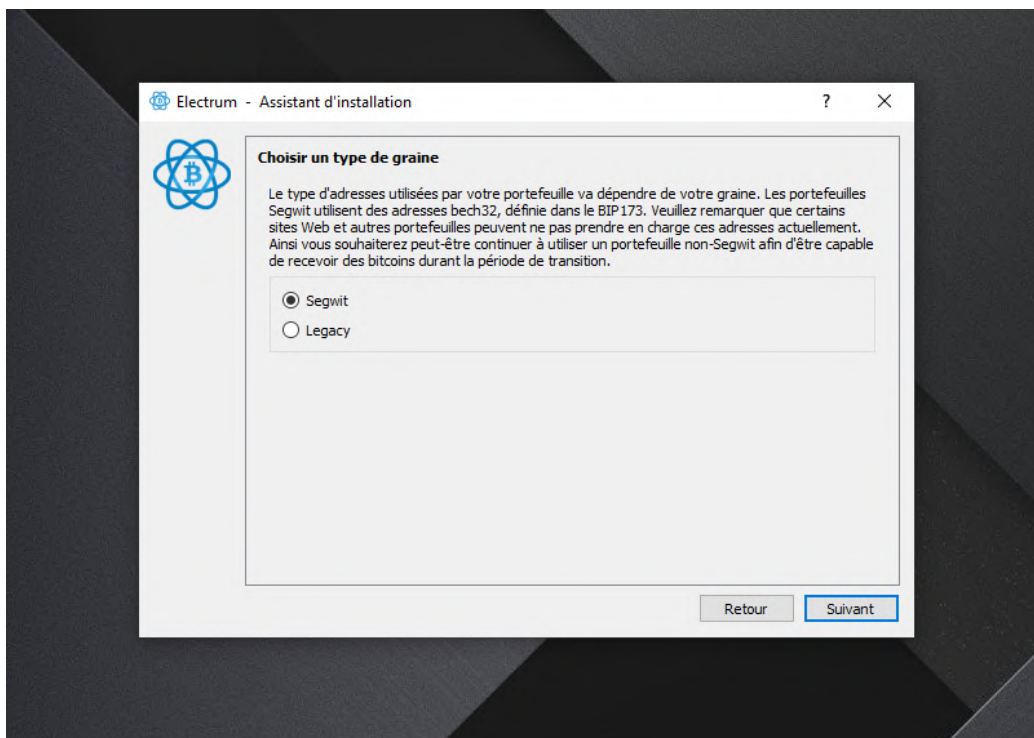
Electrum - Assistant d'installation

?

X

Choisir un type de graine

Le type d'adresses utilisées par votre portefeuille va dépendre de votre graine. Les portefeuilles Segwit utilisent des adresses bech32, définie dans le BIP173. Veuillez remarquer que certains sites Web et autres portefeuilles peuvent ne pas prendre en charge ces adresses actuellement. Ainsi vous souhaiterez peut-être continuer à utiliser un portefeuille non-Segwit afin d'être capable de recevoir des bitcoins durant la période de transition.

Segwit

Legacy

Retour

Suivant